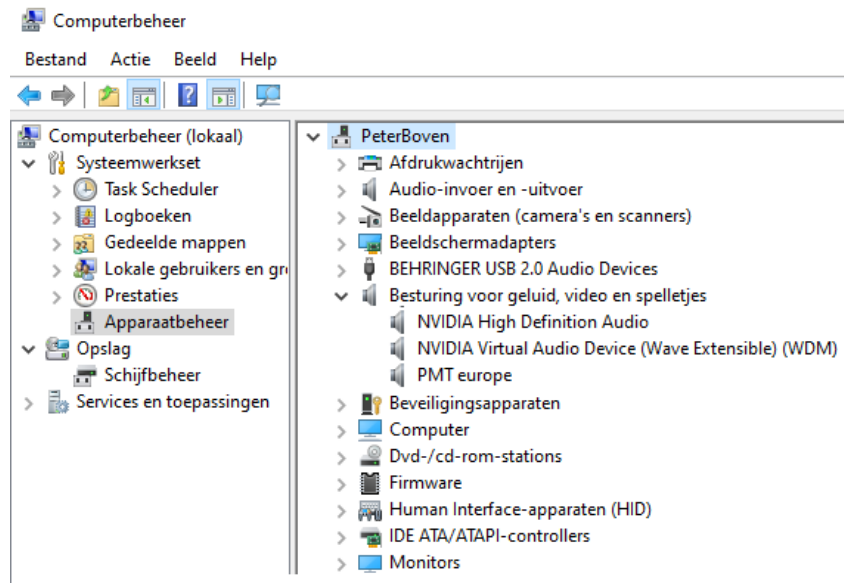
Computerbeheer

Bestand Actie Beeld Help

Computerbeheer (lokaal)
Systeemwerkset
Task Scheduler
Logboeken
Gedeelde mappen
Lokale gebruikers en gr
Prestaties
Apparaatbeheer
Opslag
Schijfbeheer
Services en toepassingen

PeterBoven
Afdrukwachtrijen
Audio-invoer en -uitvoer
Beeldapparaten (camera's en scanners)
Beeldschermadapters
BEHRINGER USB 2.0 Audio Devices
Besturing voor geluid, video en spelletjes
NVIDIA High Definition Audio
NVIDIA Virtual Audio Device (Wave Extensible) (WDM)
PMT europe
Beveiligingsapparaten
Computer
Dvd-/cd-rom-stations
Firmware
Human Interface-apparaten (HID)
IDE ATA/ATAPI-controllers
Monitors